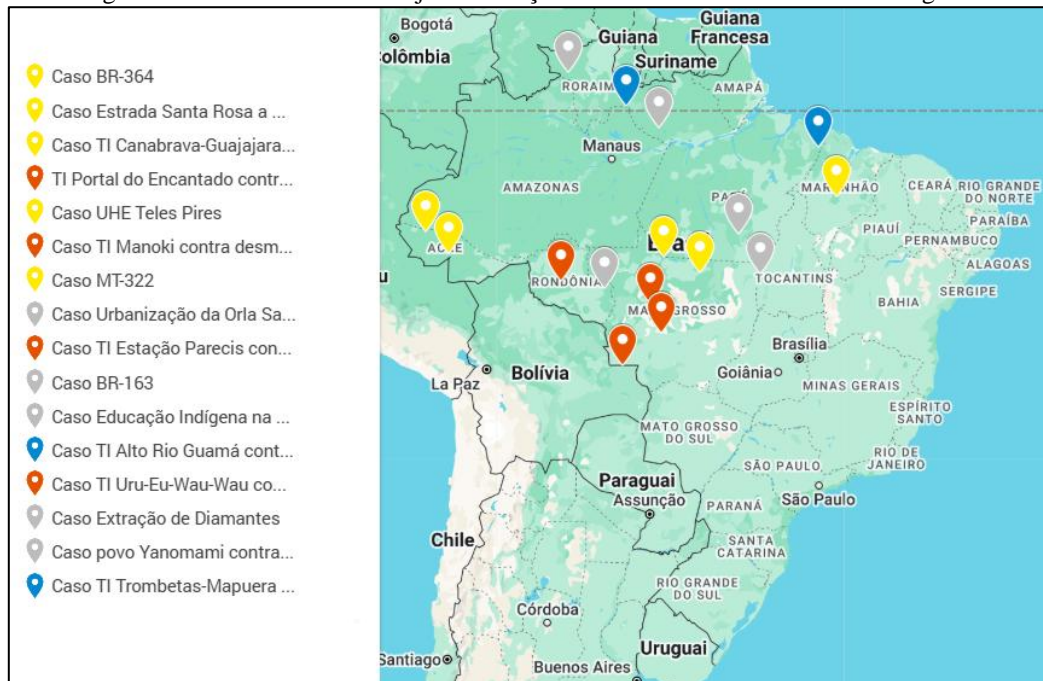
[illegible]

Caso BR-364
Caso Estrada Santa Rosa a ...
Caso TI Canabrava-Guajajara...
TI Portal do Encantado contr...
Caso UHE Teles Pires
Caso TI Manoki contra desm...
Caso MT-322
Caso Urbanização da Orla Sa...
Caso TI Estação Parecis con...
Caso BR-163
Caso Educação Indígena na ...
Caso TI Alto Rio Guamá cont...
Caso TI Uru-Eu-Wau-Wau co...
Caso Extração de Diamantes
Caso povo Yanomami contra...
Caso TI Trombetas-Mapuera ...

Bogotá
olômbia
Guiana
Guiana Francesa
Suriname
RORAIMA
AMAPÁ
Manaus
AMAZONAS
PARÁ
MARANHÃO
CEARÁ
RIO GRANDE DO NORTE
PARAÍBA
PIAUÍ
PERNAMBUCO
ALAGOAS
SERGIPE
ACRE
RONDÔNIA
MATO GROSSO
TOCANTINS
BAHIA
Brasília
Goiânia
MINAS GERAIS
ESPÍRITO SANTO
La Paz
Bolívia
MATO GROSSO DO SUL
RIO DE JANEIRO
SÃO PAULO
São Paulo
Paraguai
Assunção
PARANÁ
Chile
SANTA CATARINA
RIO GRANDE DO SUL
Córdoba
Uruguai
Santiago
Buenos Aires